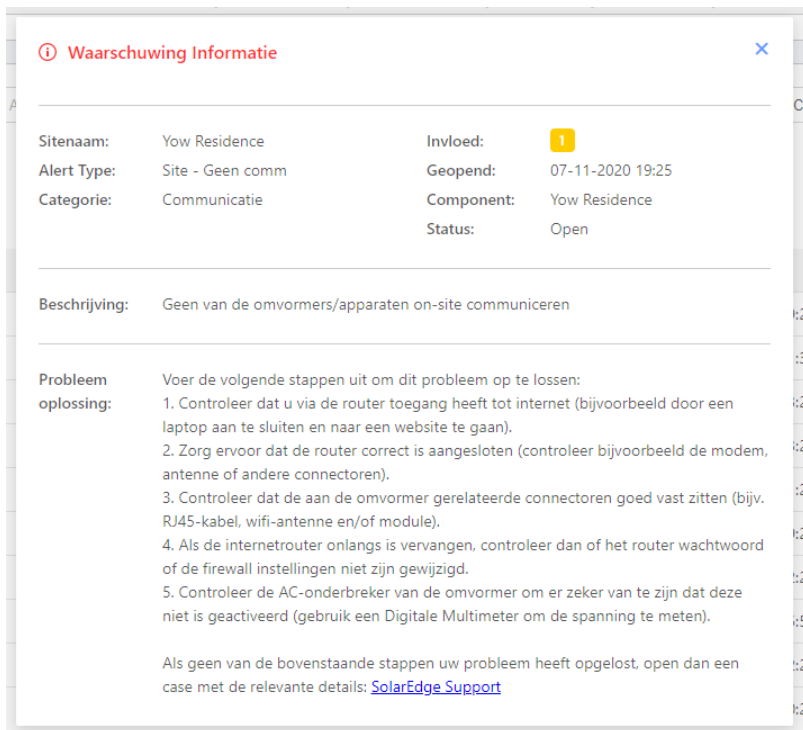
Waarschuwing Informatie

×

Sitenaam: Yow Residence
Alert Type: Site - Geen comm
Categorie: Communicatie

Invloed: 1
Geopend: 07-11-2020 19:25
Component: Yow Residence
Status: Open

Beschrijving: Geen van de omvormers/apparaten on-site communiceren

Probleem oplossing: Voer de volgende stappen uit om dit probleem op te lossen:
1. Controleer dat u via de router toegang heeft tot internet (bijvoorbeeld door een laptop aan te sluiten en naar een website te gaan).
2. Zorg ervoor dat de router correct is aangesloten (controleer bijvoorbeeld de modem, antenne of andere connectoren).
3. Controleer dat de aan de omvormer gerelateerde connectoren goed vast zitten (bijv. RJ45-kabel, wifi-antenne en/of module).
4. Als de internetrouter onlangs is vervangen, controleer dan of het router wachtwoord of de firewall instellingen niet zijn gewijzigd.
5. Controleer de AC-onderbreker van de omvormer om er zeker van te zijn dat deze niet is geactiveerd (gebruik een Digitale Multimeter om de spanning te meten).

Als geen van de bovenstaande stappen uw probleem heeft opgelost, open dan een case met de relevante details: SolarEdge Support